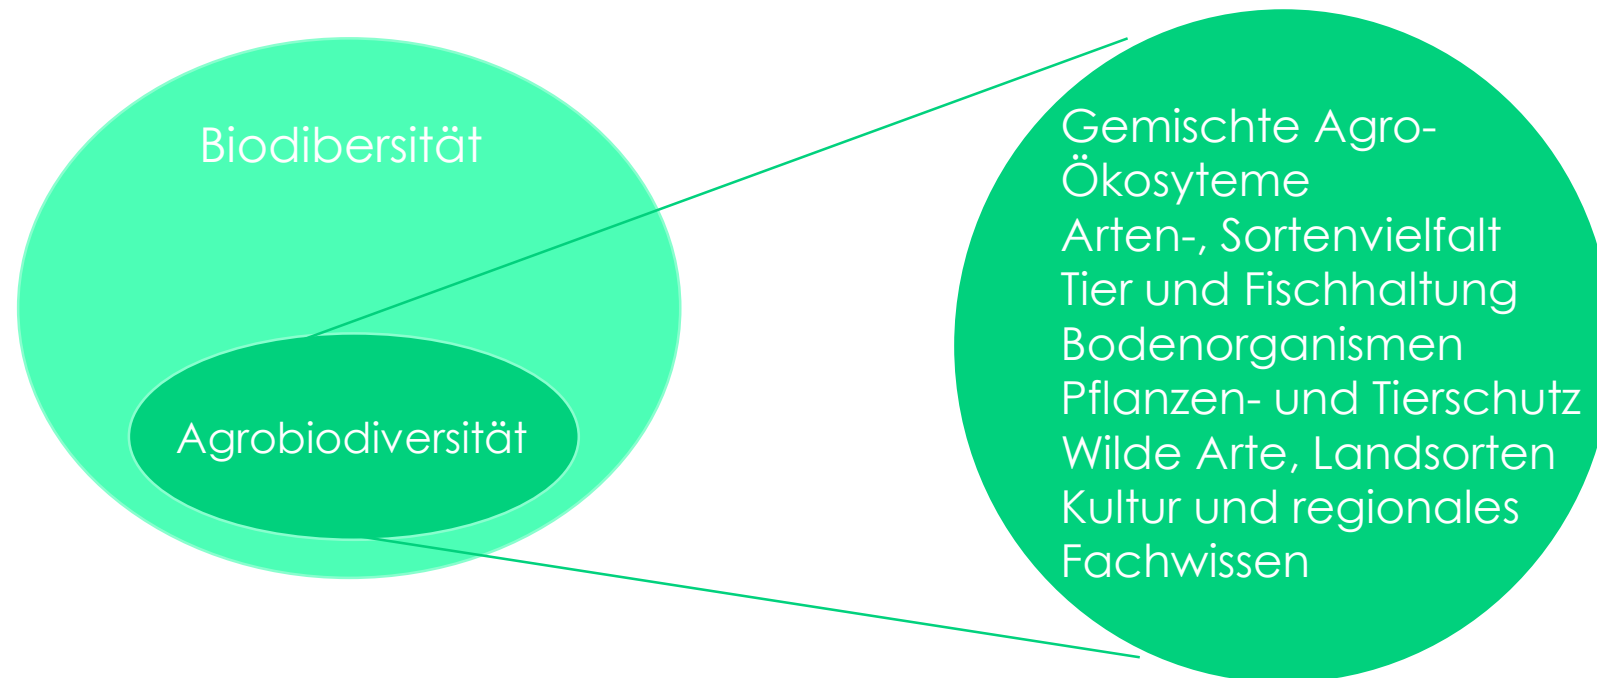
Biodibersität

Agrobiodiversität

Gemischte Agro-Ökosyteme
Arten-, Sortenvielfalt
Tier und Fischhaltung
Bodenorganismen
Pflanzen- und Tierschutz
Wilde Arte, Landsorten
Kultur und regionales Fachwissen